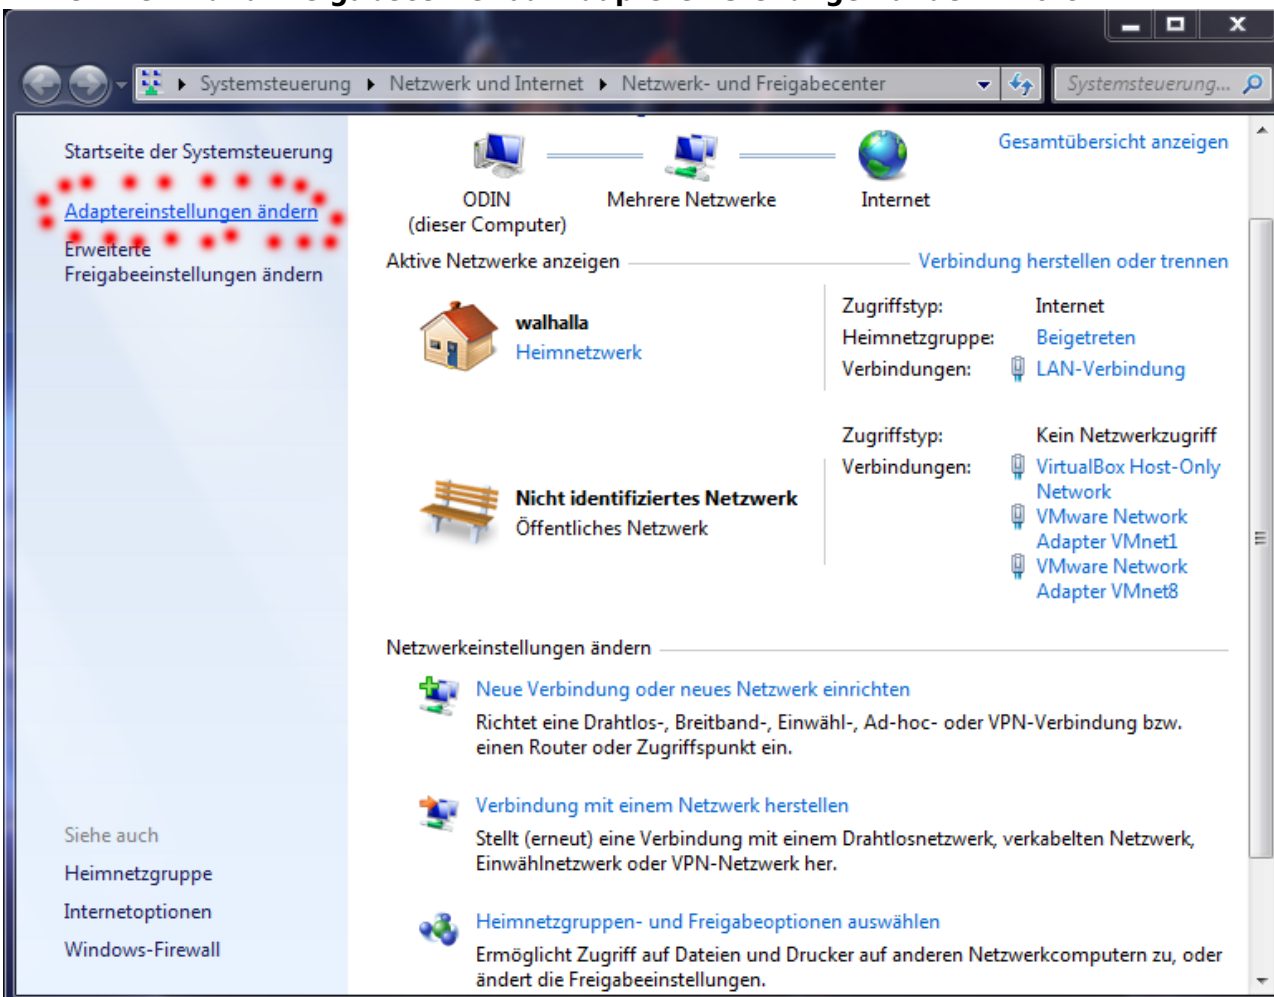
Systemsteuerung ▸ Netzwerk und Internet ▸ Netzwerk- und Freigabecenter

Systemsteuerung...

Startseite der Systemsteuerung

Adaptereinstellungen ändern

Erweiterte Freigabeeinstellungen ändern

ODIN (dieser Computer)

Mehrere Netzwerke

Internet

Gesamtübersicht anzeigen

Aktive Netzwerke anzeigen

Verbindung herstellen oder trennen

walhalla
Heimnetzwerk

Zugriffstyp: Internet
Heimnetzgruppe: Beigetreten
Verbindungen: LAN-Verbindung

Nicht identifiziertes Netzwerk
Öffentliches Netzwerk

Zugriffstyp: Kein Netzwerkzugriff
Verbindungen: VirtualBox Host-Only Network
VMware Network Adapter VMnet1
VMware Network Adapter VMnet8

Netzwerkeinstellungen ändern

Neue Verbindung oder neues Netzwerk einrichten
Richtet eine Drahtlos-, Breitband-, Einwähl-, Ad-hoc- oder VPN-Verbindung bzw. einen Router oder Zugriffspunkt ein.

Verbindung mit einem Netzwerk herstellen
Stellt (erneut) eine Verbindung mit einem Drahtlosnetzwerk, verkabelten Netzwerk, Einwählnetzwerk oder VPN-Netzwerk her.

Heimnetzgruppen- und Freigabeoptionen auswählen
Ermöglicht Zugriff auf Dateien und Drucker auf anderen Netzwerkcomputern zu, oder ändert die Freigabeeinstellungen.

Siehe auch
Heimnetzgruppe
Internetoptionen
Windows-Firewall